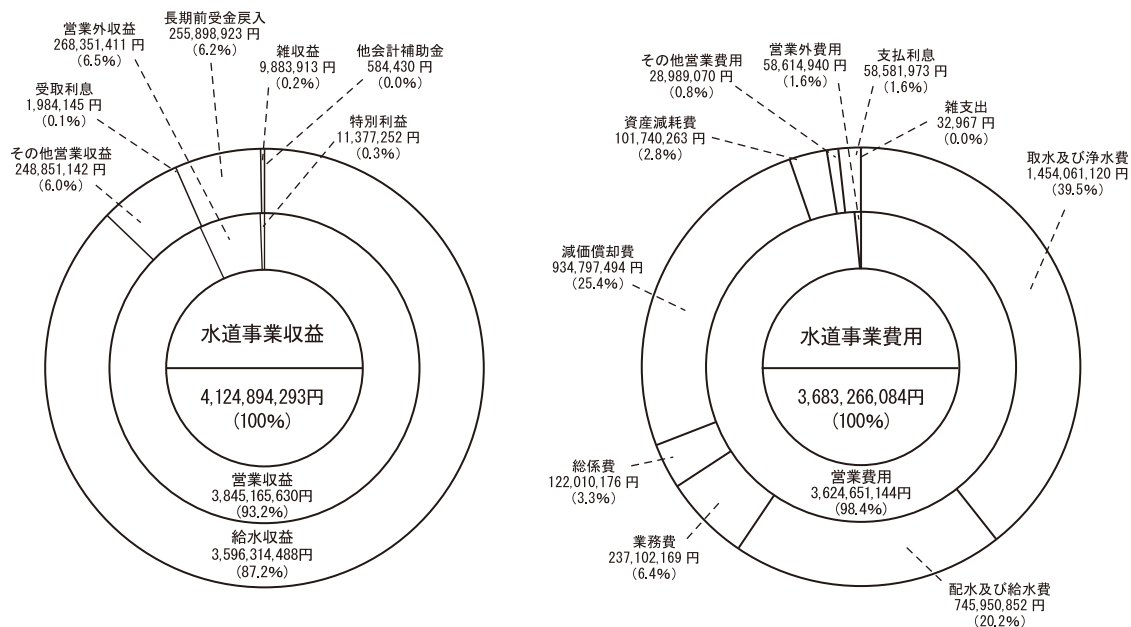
営業外収益
268,351,411 円
(6.5%)

長期前受金戻入
255,898,923 円
(6.2%)

雑収益
9,883,913 円
(0.2%)

他会計補助金
584,430 円
(0.0%)

受取利息
1,984,145 円
(0.1%)

特別利益
11,377,252 円
(0.3%)

その他営業収益
248,851,142 円
(6.0%)

水道事業収益

4,124,894,293円
(100%)

営業収益
3,845,165,630円
(93.2%)

給水収益
3,596,314,488円
(87.2%)

その他営業費用
28,989,070 円
(0.8%)

営業外費用
58,614,940 円
(1.6%)

支払利息
58,581,973 円
(1.6%)

雑支出
32,967 円
(0.0%)

資産減耗費
101,740,263 円
(2.8%)

取水及び浄水費
1,454,061,120 円
(39.5%)

減価償却費
934,797,494 円
(25.4%)

水道事業費用

3,683,266,084円
(100%)

総係費
122,010,176 円
(3.3%)

営業費用
3,624,651,144円
(98.4%)

業務費
237,102,169 円
(6.4%)

配水及び給水費
745,950,852 円
(20.2%)